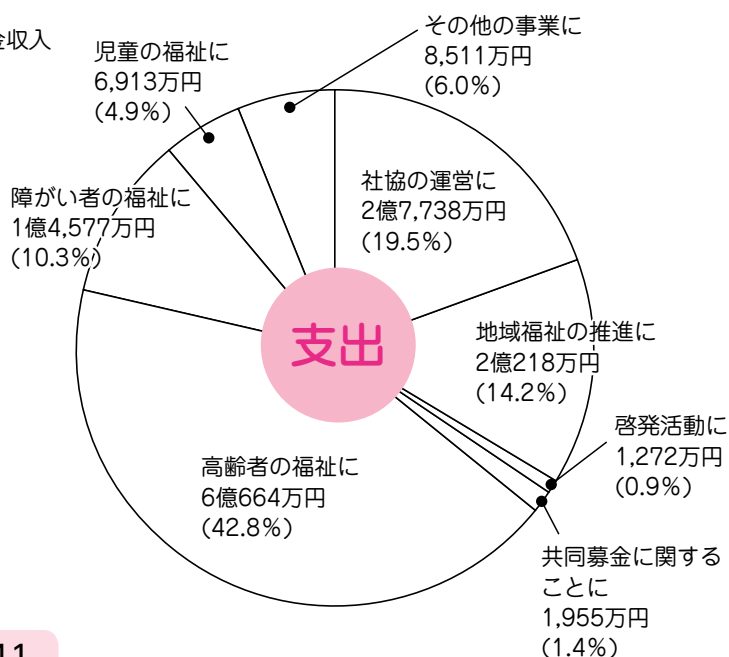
金収入

児童の福祉に
6,913万円
(4.9%)

その他の事業に
8,511万円
(6.0%)

社協の運営に
2億7,738万円
(19.5%)

障がい者の福祉に
1億4,577万円
(10.3%)

支出

地域福祉の推進に
2億218万円
(14.2%)

啓発活動に
1,272万円
(0.9%)

高齢者の福祉に
6億664万円
(42.8%)

共同募金に関する
ことに
1,955万円
(1.4%)

11